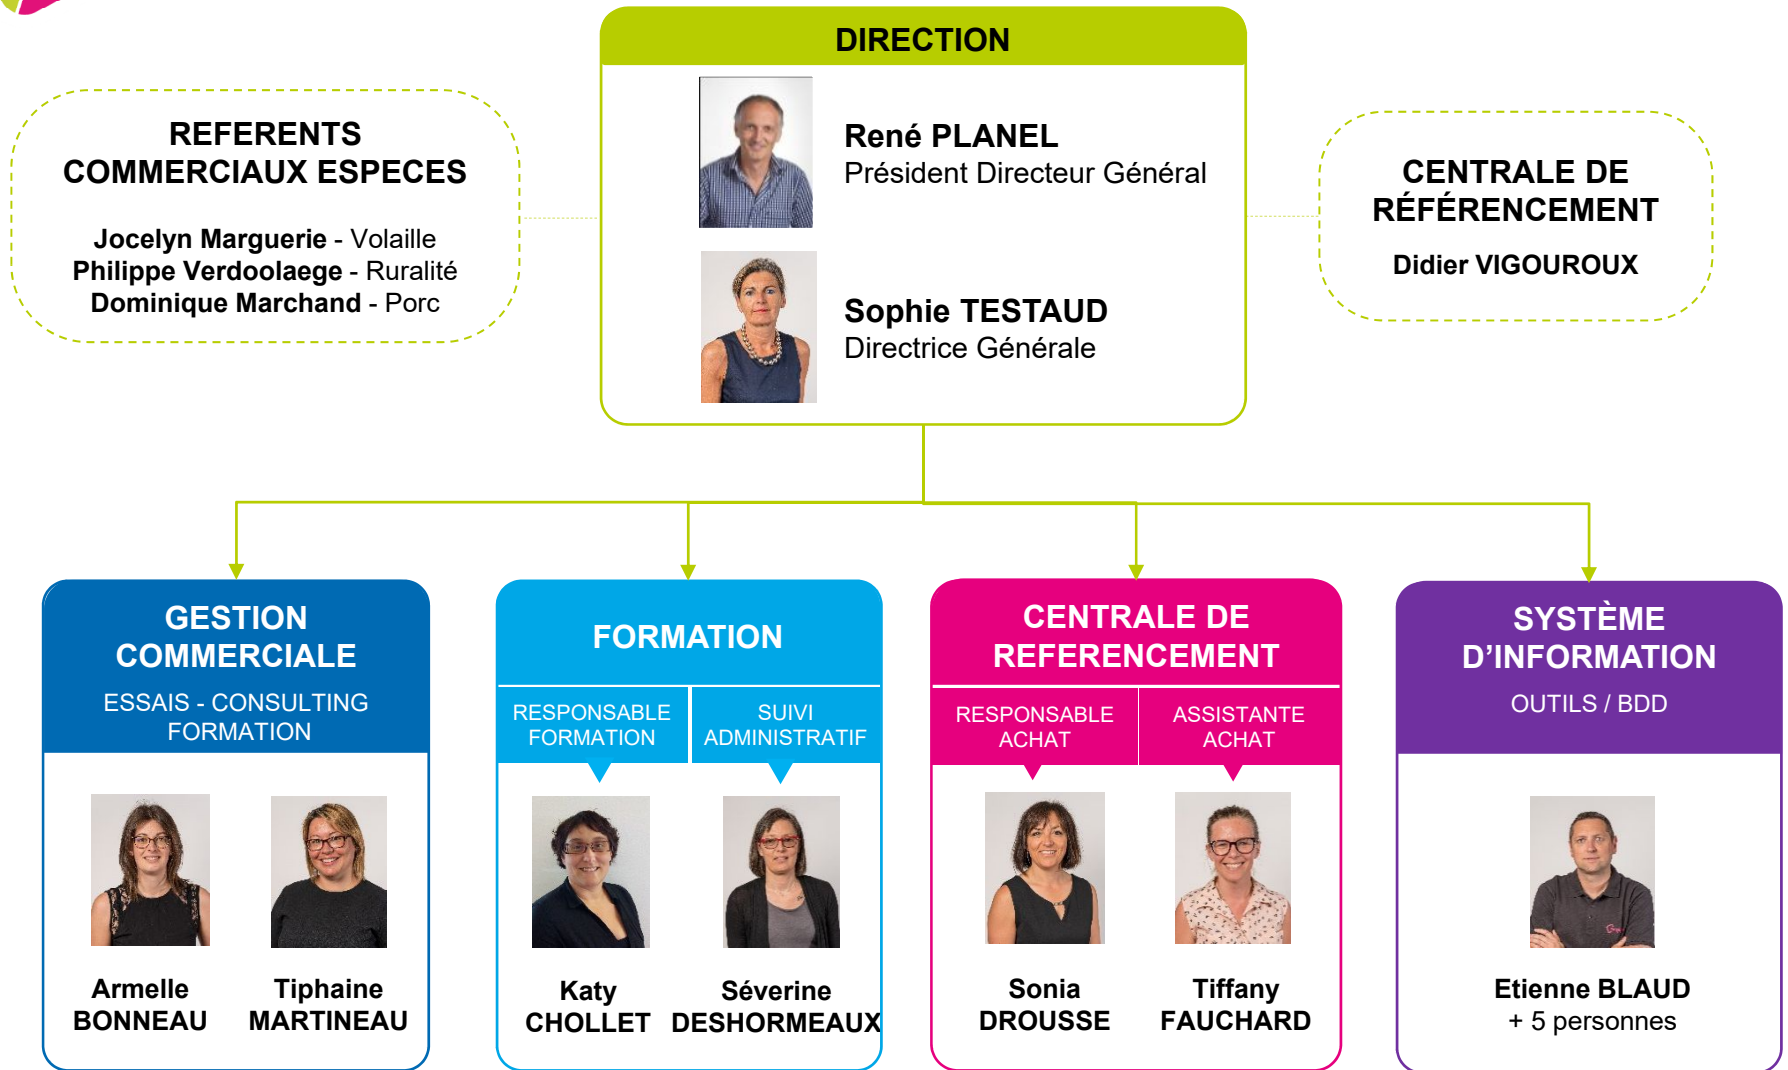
REFERENTS COMMERCIAUX ESPECES

Jocelyn Marguerie - Volaille
Philippe Verdoolaege - Ruralité
Dominique Marchand - Porc

DIRECTION

René PLANEL
Président Directeur Général

Sophie TESTAUD
Directrice Générale

CENTRALE DE RÉFÉRENCEMENT

Didier VIGOUROUX

GESTION COMMERCIALE
ESSAIS - CONSULTING FORMATION

Armelle BONNEAU

Tiphaine MARTINEAU

FORMATION

RESPONSABLE FORMATION

SUIVI ADMINISTRATIF

Katy CHOLLET

Séverine DESHORMEAUX

CENTRALE DE REFERENCEMENT

RESPONSABLE ACHAT

ASSISTANTE ACHAT

Sonia DROUSSE

Tiffany FAUCHARD

SYSTÈME D'INFORMATION
OUTILS / BDD

Etienne BLAUD
+ 5 personnes